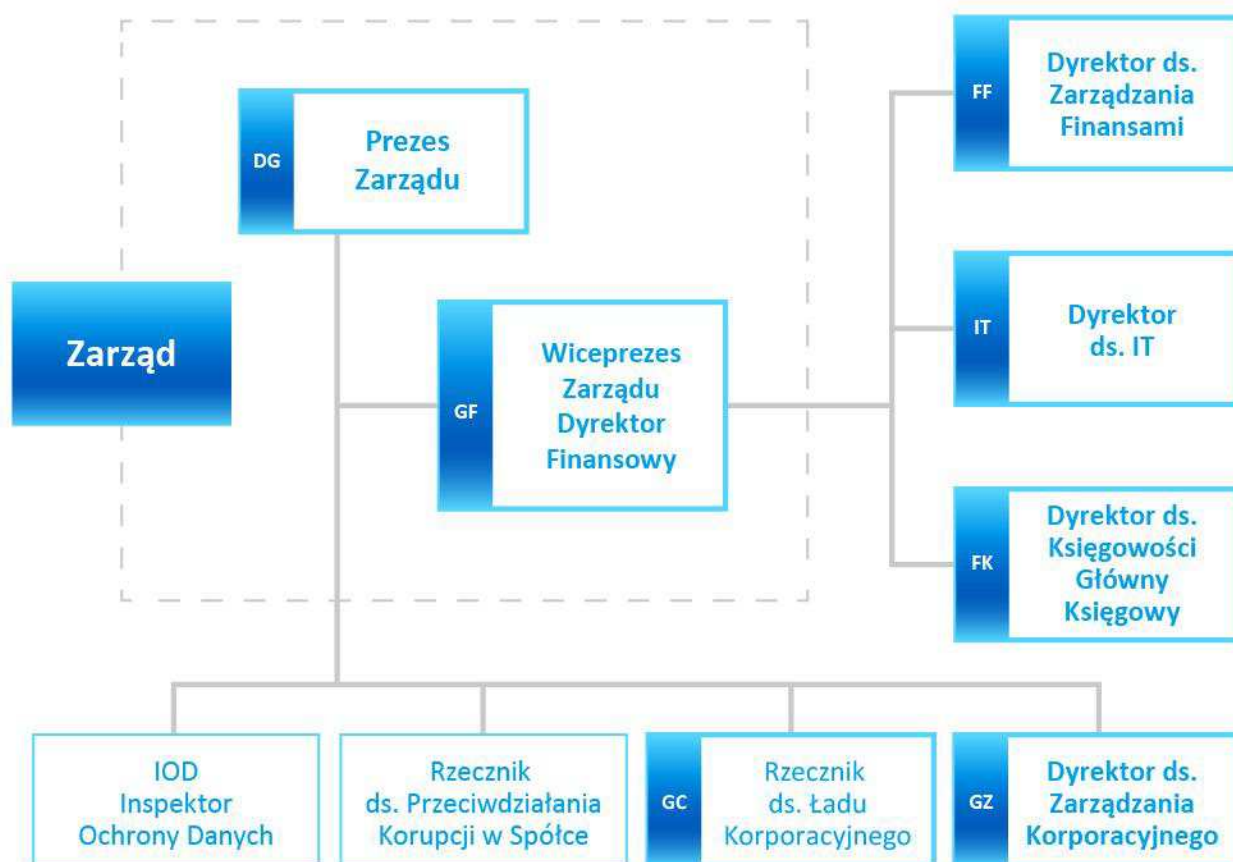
Zarząd

DG
Prezes Zarządu

GF
Wiceprezes Zarządu Dyrektor Finansowy

FF
Dyrektor ds. Zarządzania Finansami

IT
Dyrektor ds. IT

FK
Dyrektor ds. Księgowości Główny Księgowy

IOD Inspektor Ochrony Danych

Rzecznik ds. Przeciwdziałania Korupcji w Spółce

GC
Rzecznik ds. Ładu Korporacyjnego

GZ
Dyrektor ds. Zarządzania Korporacyjnego